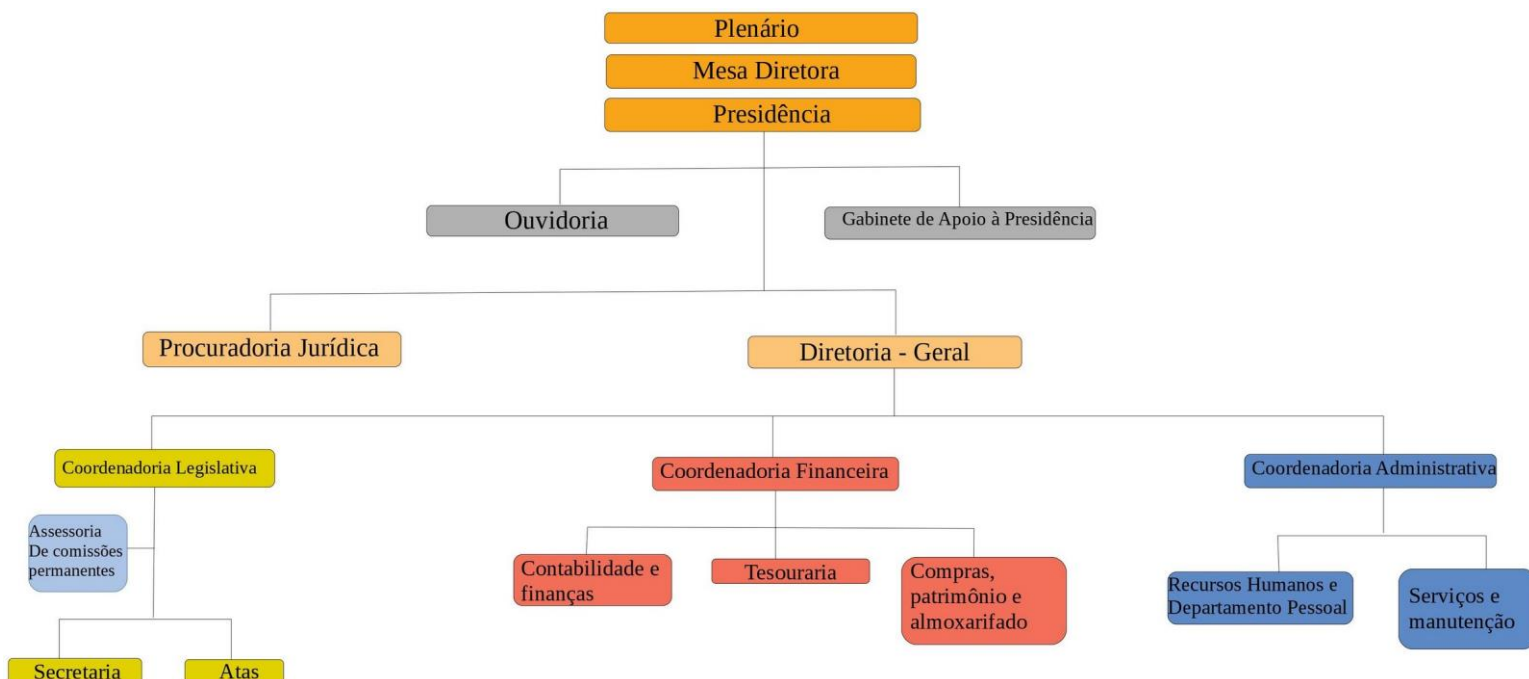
Plenário

Mesa Diretora

Presidência

Ouvidoria

Gabinete de Apoio à Presidência

Procuradoria Jurídica

Diretoria - Geral

Coordenadoria Legislativa

Assessoria De comissões permanentes

Secretaria

Atas

Coordenadoria Financeira

Contabilidade e finanças

Tesouraria

Compras, patrimônio e almoxarifado

Coordenadoria Administrativa

Recursos Humanos e Departamento Pessoal

Serviços e manutenção